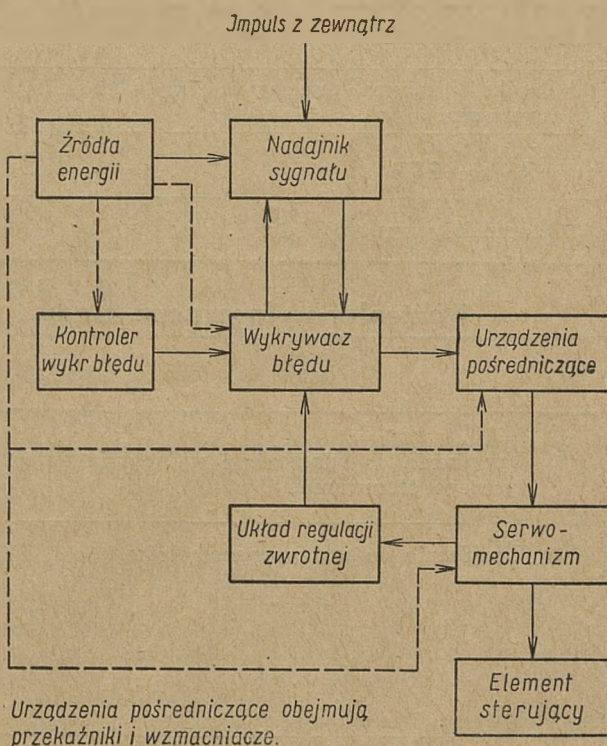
Jmpuls z zewnątrz

Źródła energii

Nadajnik sygnału

Kontroler wykr błędu

Wykrywacz błędu

Urządzenia pośredniczące

Układ regulacji zwrotnej

Serwo-mechanizm

Element sterujący

Urządzenia pośredniczące obejmują przekaźniki i wzmacniacze.